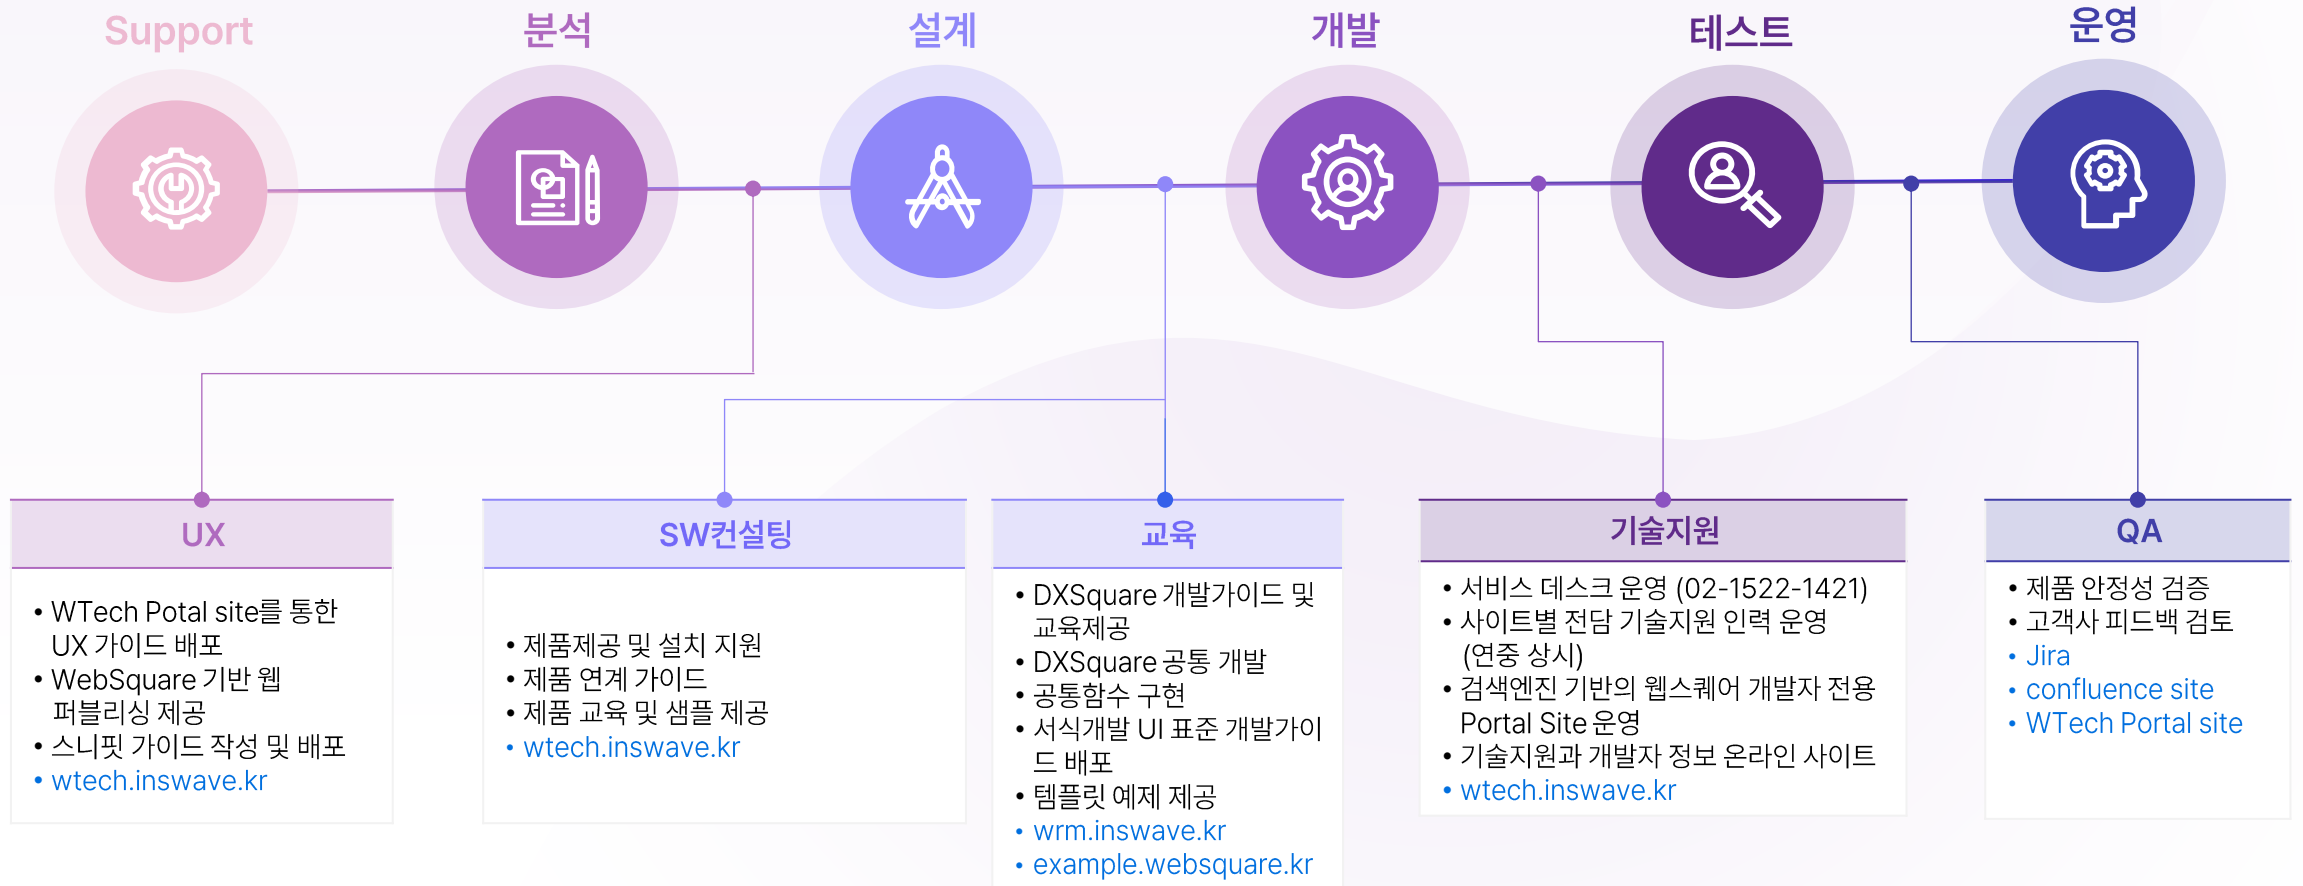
Support

분석

설계

개발

테스트

운영

UX

• WTech Potal site를 통한 UX 가이드 배포
• WebSquare 기반 웹 퍼블리싱 제공
• 스니핏 가이드 작성 및 배포
• wtech.inswave.kr

SW컨설팅

• 제품제공 및 설치 지원
• 제품 연계 가이드
• 제품 교육 및 샘플 제공
• wtech.inswave.kr

교육

• DXSquare 개발가이드 및 교육제공
• DXSquare 공통 개발
• 공통함수 구현
• 서식개발 UI 표준 개발가이드 배포
• 템플릿 예제 제공
• wrm.inswave.kr
• example.websquare.kr

기술지원

• 서비스 데스크 운영 (02-1522-1421)
• 사이트별 전담 기술지원 인력 운영 (연중 상시)
• 검색엔진 기반의 웹스퀘어 개발자 전용 Portal Site 운영
• 기술지원과 개발자 정보 온라인 사이트
• wtech.inswave.kr

QA

• 제품 안정성 검증
• 고객사 피드백 검토
• Jira
• confluence site
• WTech Portal site